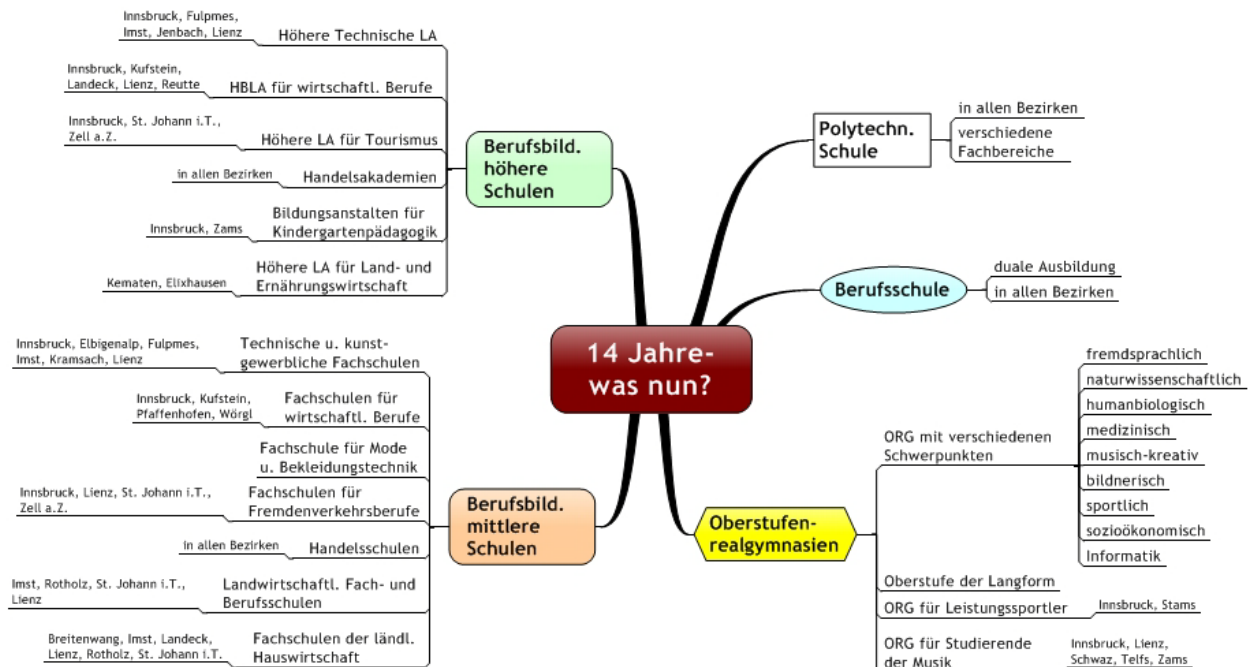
14 Jahre-
was nun?

Berufsbild. höhere Schulen

Innsbruck, Fulpmes, Imst, Jenbach, Lienz
Höhere Technische LA

Innsbruck, Kufstein, Landeck, Lienz, Reutte
HBLA für wirtschaftl. Berufe

Innsbruck, St. Johann i.T., Zell a.Z.
Höhere LA für Tourismus

in allen Bezirken
Handelsakademien

Innsbruck, Zams
Bildungsanstalten für Kindergartenpädagogik

Kematen, Elixhausen
Höhere LA für Land- und Ernährungswirtschaft

Polytechn. Schule
in allen Bezirken
verschiedene Fachbereiche

Berufsschule
duale Ausbildung
in allen Bezirken

Berufsbild. mittlere Schulen

Innsbruck, Elbigenalp, Fulpmes, Imst, Kramsach, Lienz
Technische u. kunstgewerbliche Fachschulen

Innsbruck, Kufstein, Pfaffenhofen, Wörgl
Fachschulen für wirtschaftl. Berufe

Fachschule für Mode u. Bekleidungstechnik

Innsbruck, Lienz, St. Johann i.T., Zell a.Z.
Fachschulen für Fremdenverkehrsberufe

in allen Bezirken
Handelsschulen

Imst, Rotholz, St. Johann i.T., Lienz
Landwirtschaftl. Fach- und Berufsschulen

Breitenwang, Imst, Landeck, Lienz, Rotholz, St. Johann i.T.
Fachschulen der ländl. Hauswirtschaft

Oberstufen-realgymnasien

ORG mit verschiedenen Schwerpunkten
fremdsprachlich
naturwissenschaftlich
humanbiologisch
medizinisch
musisch-kreativ
bildnerisch
sportlich
sozioökonomisch
Informatik

Oberstufe der Langform

ORG für Leistungssportler
Innsbruck, Stams

ORG für Studierende der Musik
Innsbruck, Lienz, Schwaz, Telfs, Zams